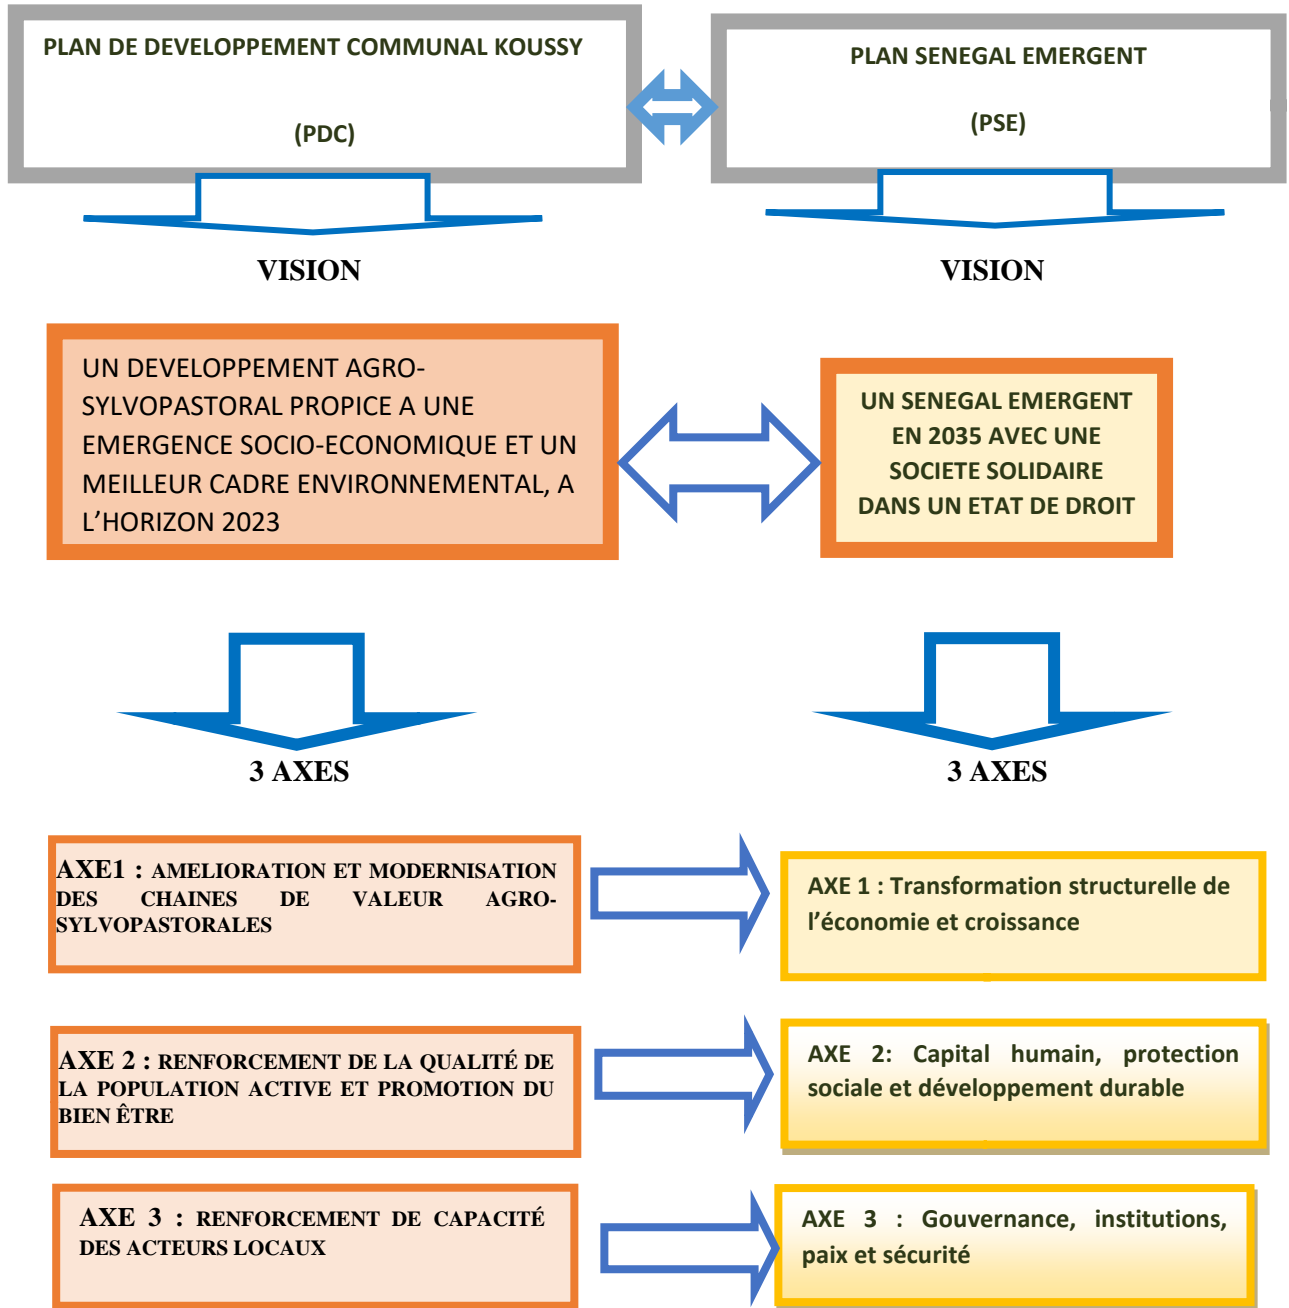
PLAN DE DEVELOPPEMENT COMMUNAL KOUSSY

(PDC)

PLAN SENEGAL EMERGENT

(PSE)

VISION

VISION

UN DEVELOPPEMENT AGRO-SYLVOPASTORAL PROPICE A UNE EMERGENCE SOCIO-ECONOMIQUE ET UN MEILLEUR CADRE ENVIRONNEMENTAL, A L'HORIZON 2023

UN SENEGAL EMERGENT EN 2035 AVEC UNE SOCIETE SOLIDAIRE DANS UN ETAT DE DROIT

3 AXES

3 AXES

AXE1 : AMELIORATION ET MODERNISATION DES CHAINES DE VALEUR AGRO-SYLVOPASTORALES

AXE 1 : Transformation structurelle de l'économie et croissance

AXE 2 : RENFORCEMENT DE LA QUALITÉ DE LA POPULATION ACTIVE ET PROMOTION DU BIEN ÊTRE

AXE 2: Capital humain, protection sociale et développement durable

AXE 3 : RENFORCEMENT DE CAPACITÉ DES ACTEURS LOCAUX

AXE 3 : Gouvernance, institutions, paix et sécurité